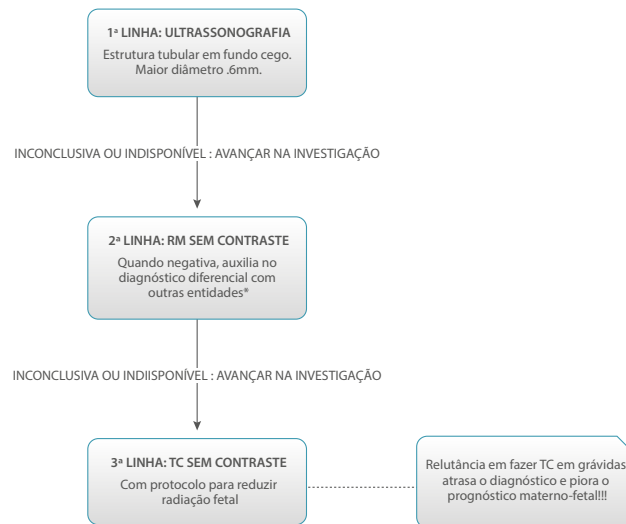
1ª LINHA: ULTRASSONOGRAFIA

Estrutura tubular em fundo cego. Maior diâmetro .6mm.

INCONCLUSIVA OU INDISPONÍVEL : AVANÇAR NA INVESTIGAÇÃO

2ª LINHA: RM SEM CONTRASTE

Quando negativa, auxilia no diagnóstico diferencial com outras entidades*

INCONCLUSIVA OU INDIISPONÍVEL : AVANÇAR NA INVESTIGAÇÃO

3ª LINHA: TC SEM CONTRASTE

Com protocolo para reduzir radiação fetal

Relutância em fazer TC em grávidas atrasa o diagnóstico e piora o prognóstico materno-fetal!!!